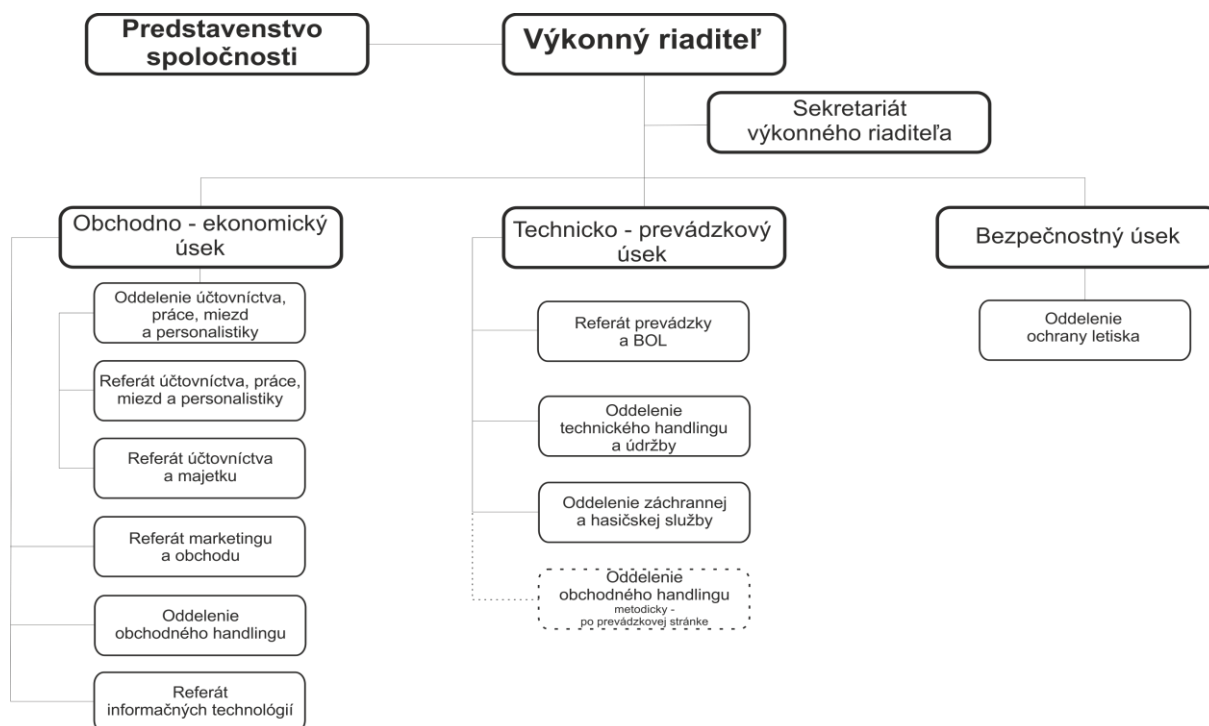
Predstavenstvo spoločnosti

Výkonný riaditeľ

Sekretariát výkonného riaditeľa

Obchodno - ekonomický úsek

Oddelenie účtovníctva, práce, miezd a personalistiky

Referát účtovníctva, práce, miezd a personalistiky

Referát účtovníctva a majetku

Referát marketingu a obchodu

Oddelenie obchodného handlingu

Referát informačných technológií

Technicko - prevádzkový úsek

Referát prevádzky a BOL

Oddelenie technického handlingu a údržby

Oddelenie záchrannej a hasičskej služby

Oddelenie obchodného handlingu
metodicky - po prevádzkovej stránke

Bezpečnostný úsek

Oddelenie ochrany letiska